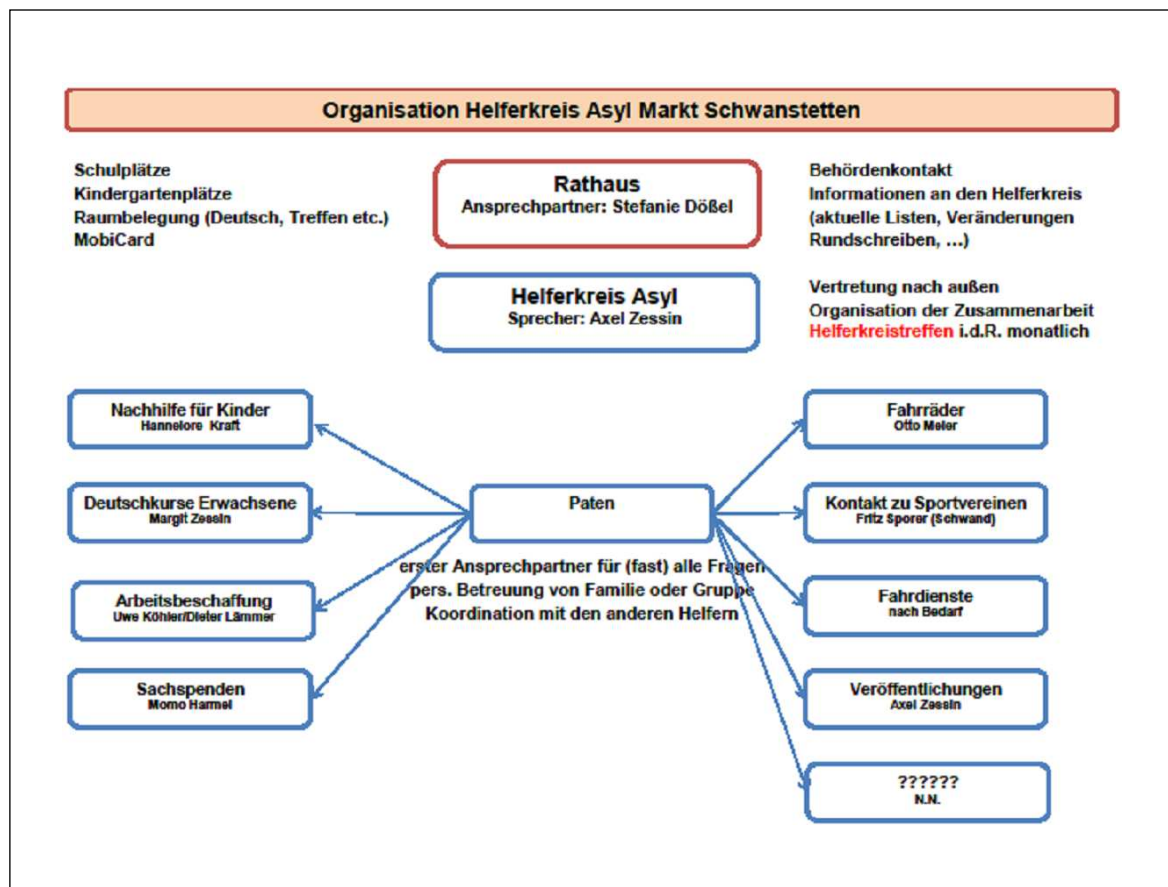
Organisation Helferkreis Asyl Markt Schwanstetten

Schulplätze
Kindergartenplätze
Raumbelegung (Deutsch, Treffen etc.)
MobiCard

Rathaus
Ansprechpartner: Stefanie Dößel

Behördenkontakt
Informationen an den Helferkreis (aktuelle Listen, Veränderungen Rundschreiben, …)

Helferkreis Asyl
Sprecher: Axel Zessin

Vertretung nach außen
Organisation der Zusammenarbeit
Helferkreistreffen i.d.R. monatlich

Nachhilfe für Kinder
Hannelore Kraft

Deutschkurse Erwachsene
Margit Zessin

Arbeitsbeschaffung
Uwe Köhler/Dieter Lämmer

Sachspenden
Momo Harmel

Paten

erster Ansprechpartner für (fast) alle Fragen
pers. Betreuung von Familie oder Gruppe
Koordination mit den anderen Helfern

Fahrräder
Otto Meier

Kontakt zu Sportvereinen
Fritz Sporer (Schwand)

Fahrdienste
nach Bedarf

Veröffentlichungen
Axel Zessin

??????
N.N.